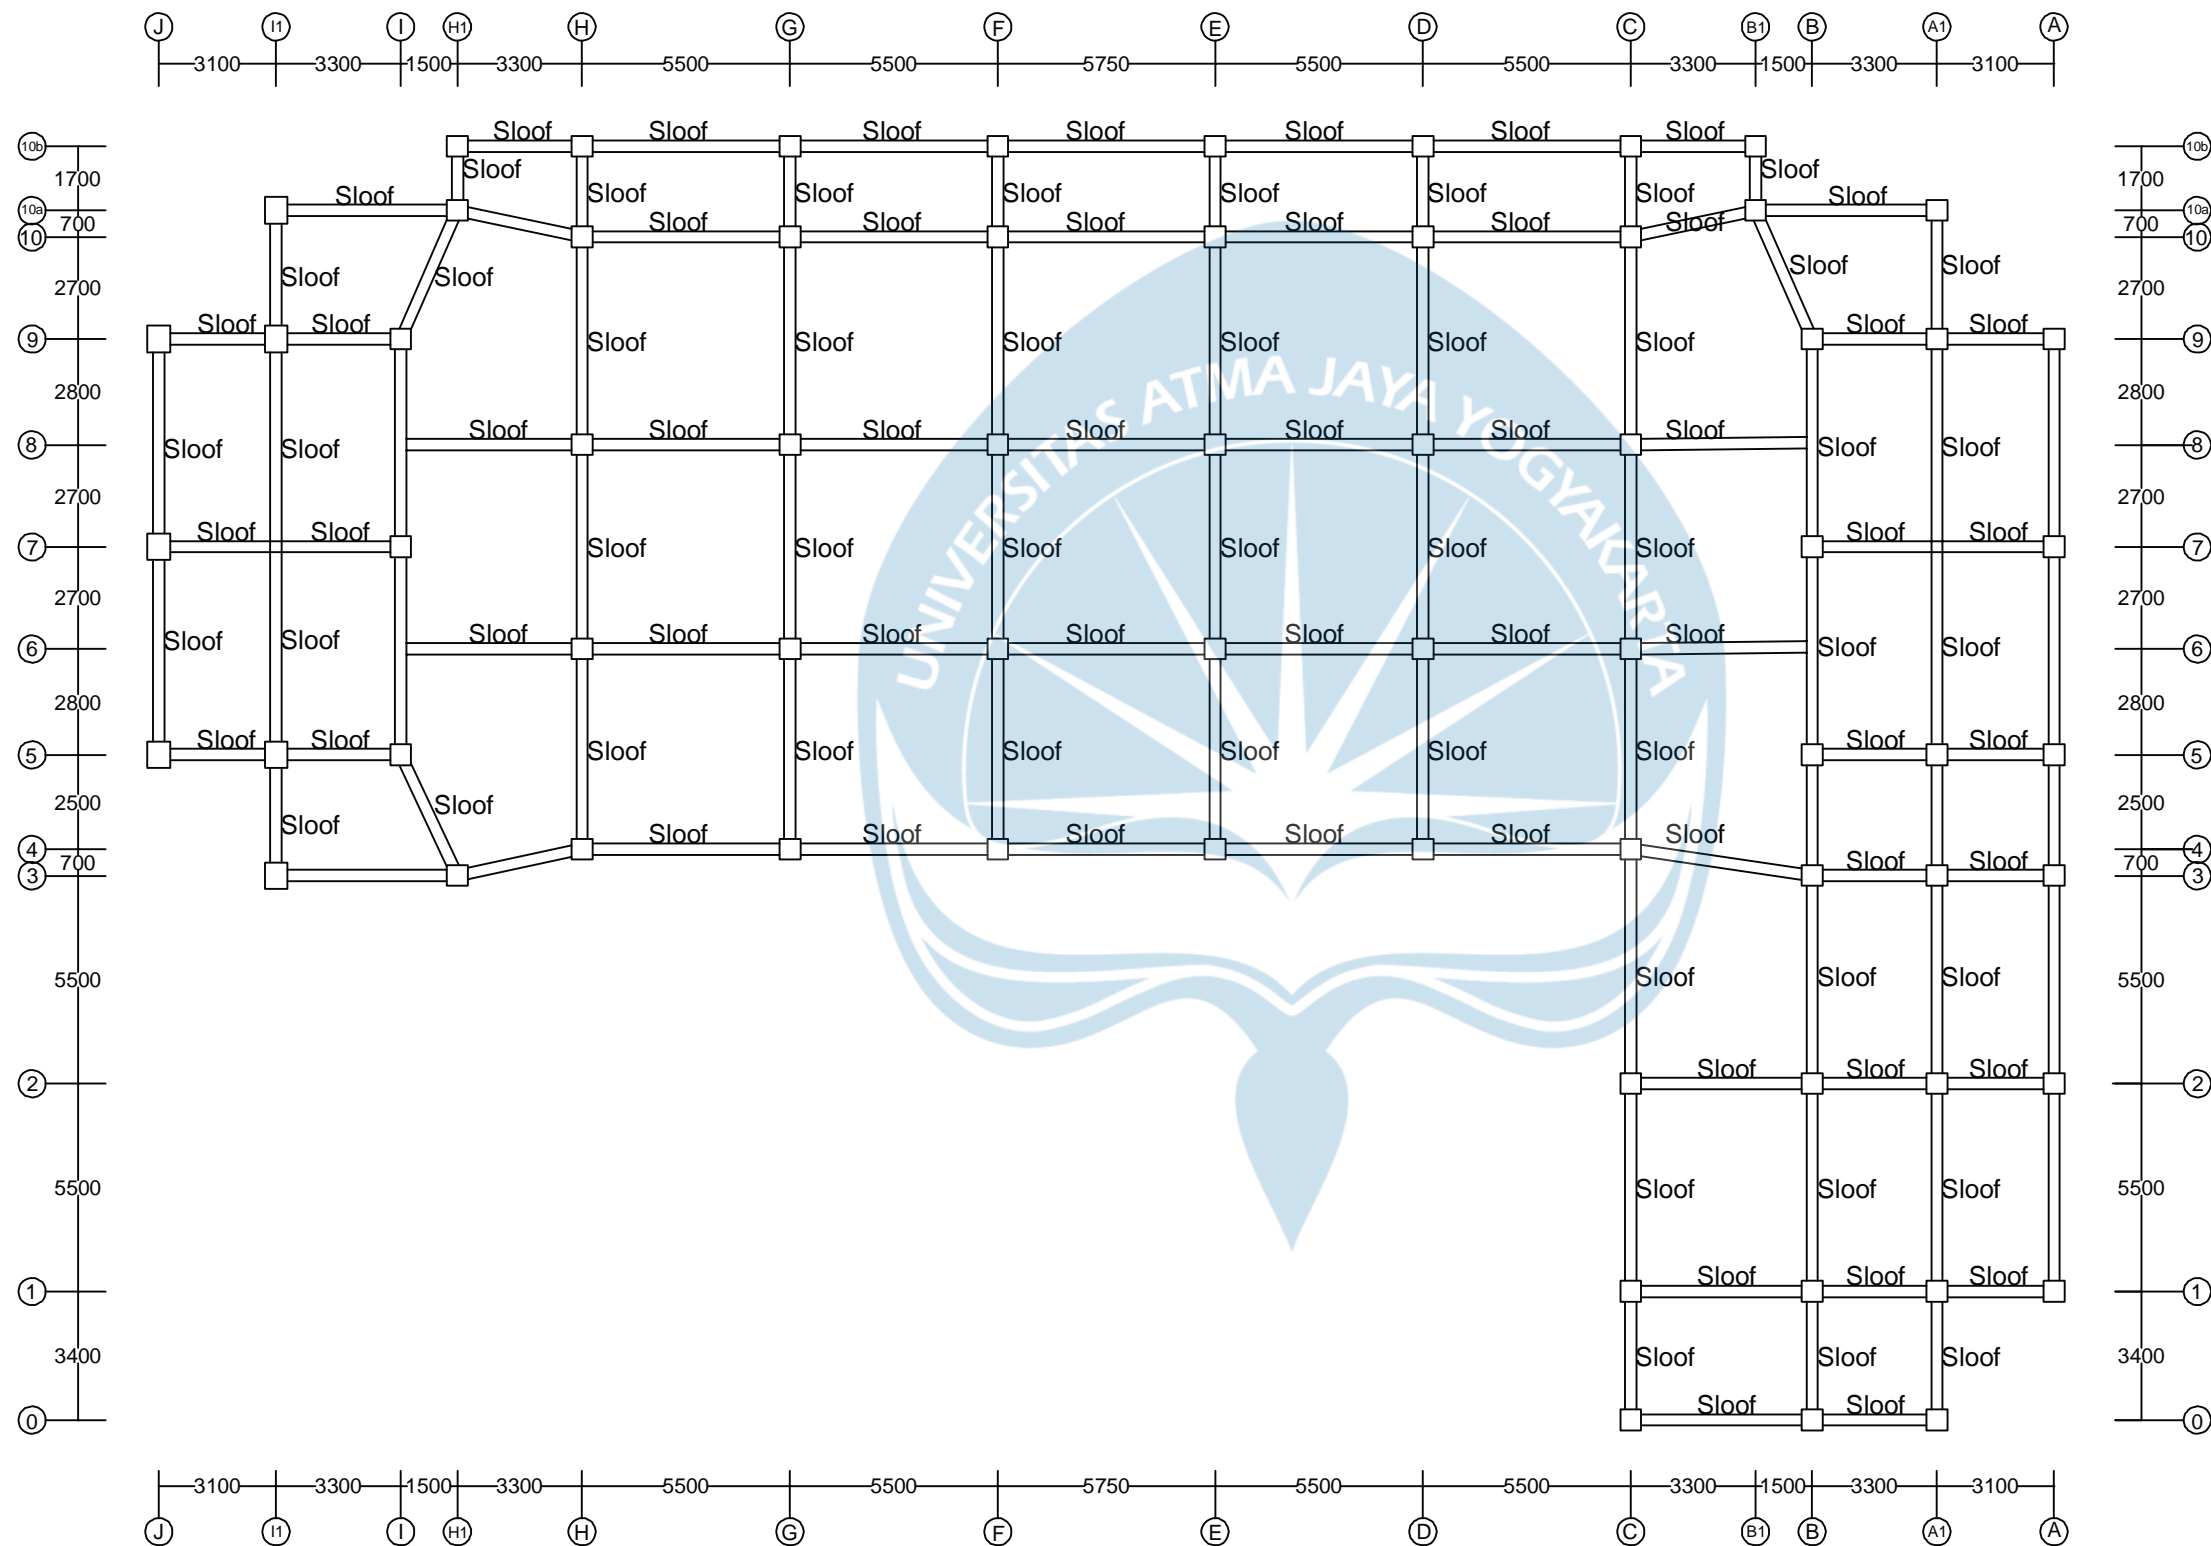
J I1 I H1 H G F E D C B1 B A1 A

3100 3300 1500 3300 5500 5500 5750 5500 5500 3300 1500 3300 3100

10b 1700 10a 700 10 2700 9 2800 8 2700 7 2700 6 2800 5 2500 4 700 3 5500 2 5500 1 3400 0

Sloof Sloof Sloof Sloof Sloof Sloof Sloof
Sloof Sloof
Sloof Sloof Sloof Sloof Sloof Sloof Sloof Sloof
Sloof Sloof Sloof Sloof Sloof Sloof Sloof Sloof
Sloof Sloof Sloof Sloof Sloof Sloof
Sloof Sloof Sloof Sloof
Sloof Sloof Sloof Sloof Sloof Sloof Sloof Sloof Sloof Sloof
Sloof Sloof Sloof Sloof Sloof Sloof Sloof Sloof Sloof Sloof Sloof Sloof
Sloof Sloof Sloof Sloof Sloof Sloof Sloof Sloof Sloof
Sloof Sloof Sloof Sloof Sloof Sloof Sloof Sloof Sloof Sloof
Sloof Sloof Sloof Sloof Sloof Sloof Sloof Sloof Sloof Sloof
Sloof Sloof Sloof Sloof Sloof Sloof Sloof Sloof Sloof Sloof
Sloof Sloof Sloof Sloof Sloof Sloof Sloof Sloof Sloof Sloof
Sloof Sloof Sloof Sloof Sloof Sloof Sloof Sloof Sloof
Sloof Sloof Sloof
Sloof Sloof Sloof
Sloof Sloof Sloof
Sloof Sloof Sloof
Sloof Sloof Sloof
Sloof Sloof

UNIVERSITAS ATMA JAYA YOGYAKARTA

10b 1700 10a 700 10 2700 9 2800 8 2700 7 2700 6 2800 5 2500 4 700 3 5500 2 5500 1 3400 0

3100 3300 1500 3300 5500 5500 5750 5500 5500 3300 1500 3300 3100

J I1 I H1 H G F E D C B1 B A1 A